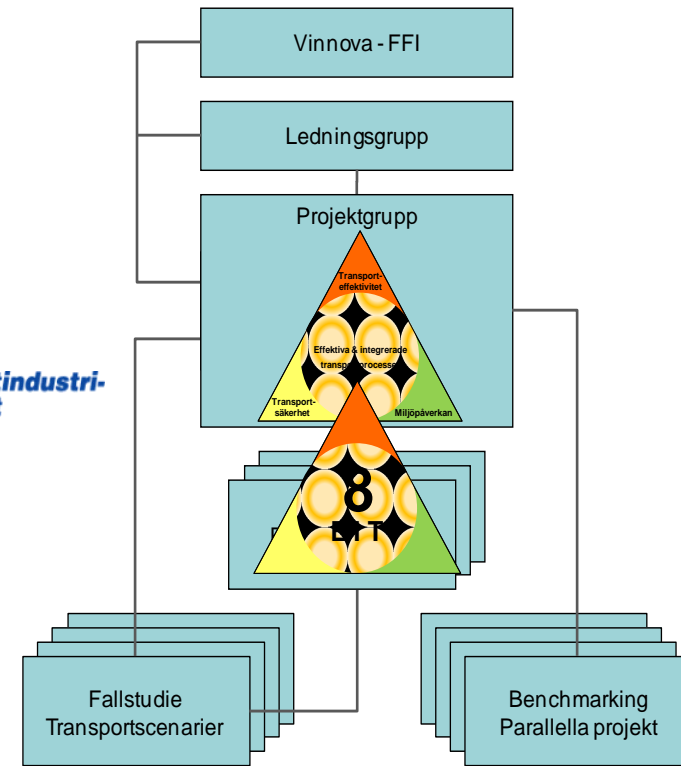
Vinnova - FFI

Ledningsgrupp

Projektgrupp

Transport-effektivitet

Effektiva & integrerade transportprocesser

Transport-säkerhet

Miljöpåverkan

industri-

8

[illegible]

Fallstudie Transportscenarier

Benchmarking Parallella projekt